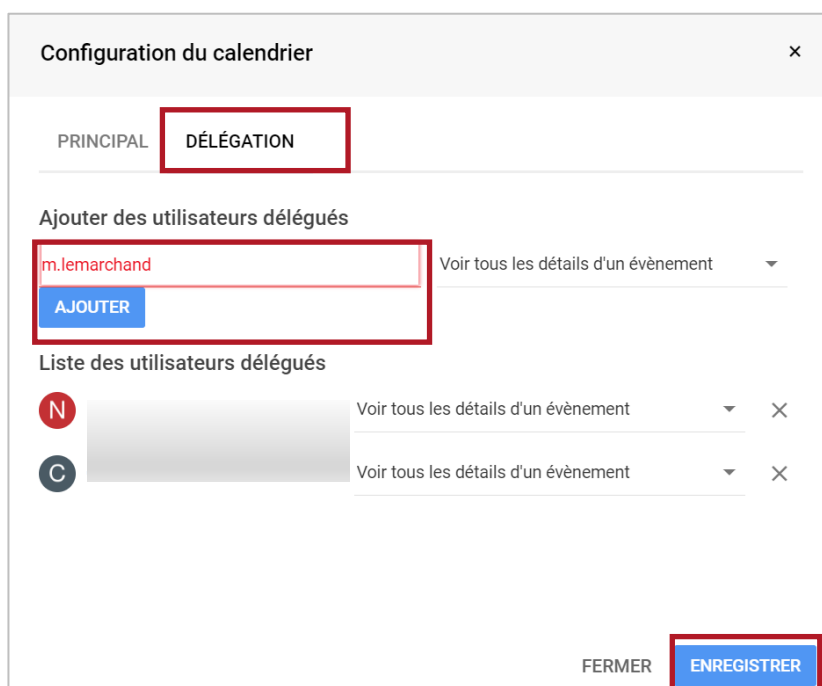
Configuration du calendrier

×

PRINCIPAL DÉLÉGATION

Ajouter des utilisateurs délégués

m.lemarchand

Voir tous les détails d'un évènement

AJOUTER

Liste des utilisateurs délégués

N

Voir tous les détails d'un évènement

×

C

Voir tous les détails d'un évènement

×

FERMER ENREGISTRER